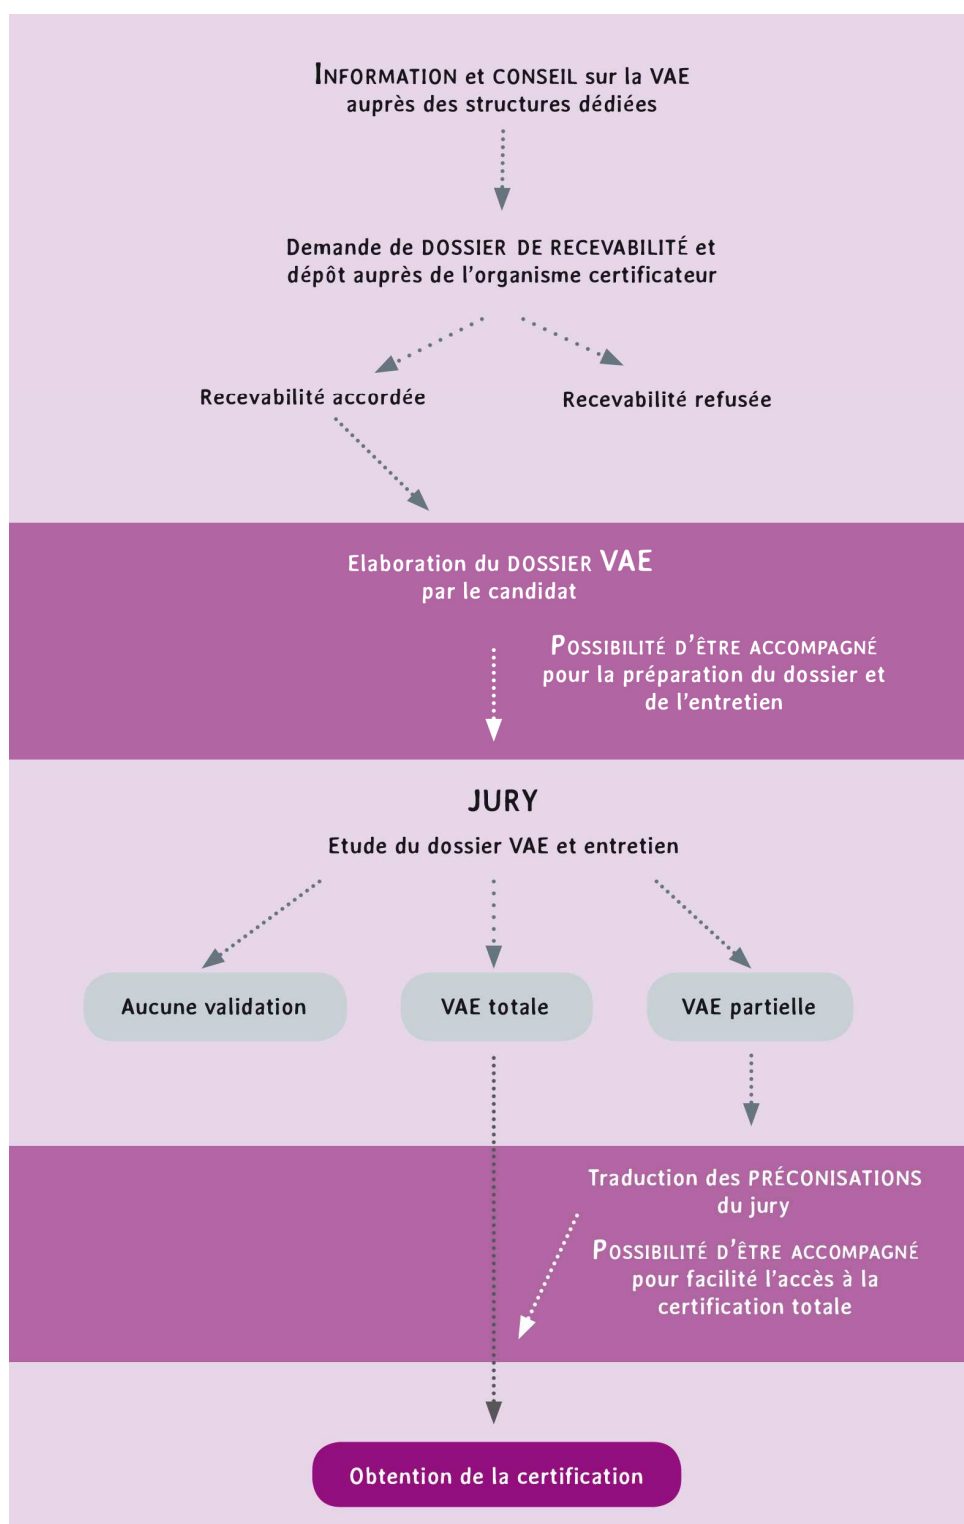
INFORMATION et CONSEIL sur la VAE auprès des structures dédiées

Demande de DOSSIER DE RECEVABILITÉ et dépôt auprès de l'organisme certificateur

Recevabilité accordée

Recevabilité refusée

Elaboration du DOSSIER VAE par le candidat

POSSIBILITÉ D'ÊTRE ACCOMPAGNÉ pour la préparation du dossier et de l'entretien

JURY

Etude du dossier VAE et entretien

Aucune validation

VAE totale

VAE partielle

Traduction des PRÉCONISATIONS du jury

POSSIBILITÉ D'ÊTRE ACCOMPAGNÉ pour facilité l'accès à la certification totale

Obtention de la certification